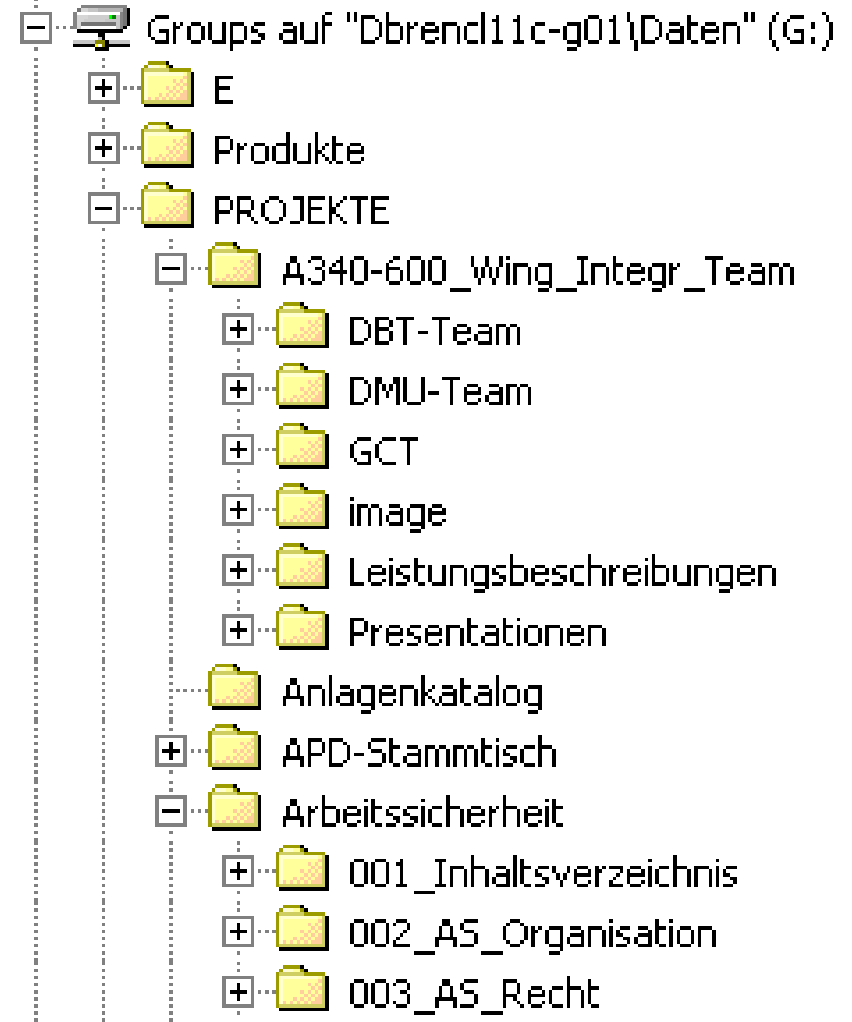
Groups auf "Dbrencl11c-g01\Daten" (G:)
E
Produkte
PROJEKTE
A340-600_Wing_Integr_Team
DBT-Team
DMU-Team
GCT
image
Leistungsbeschreibungen
Presentationen
Anlagenkatalog
APD-Stammtisch
Arbeitssicherheit
001_Inhaltsverzeichnis
002_AS_Organisation
003_AS_Recht